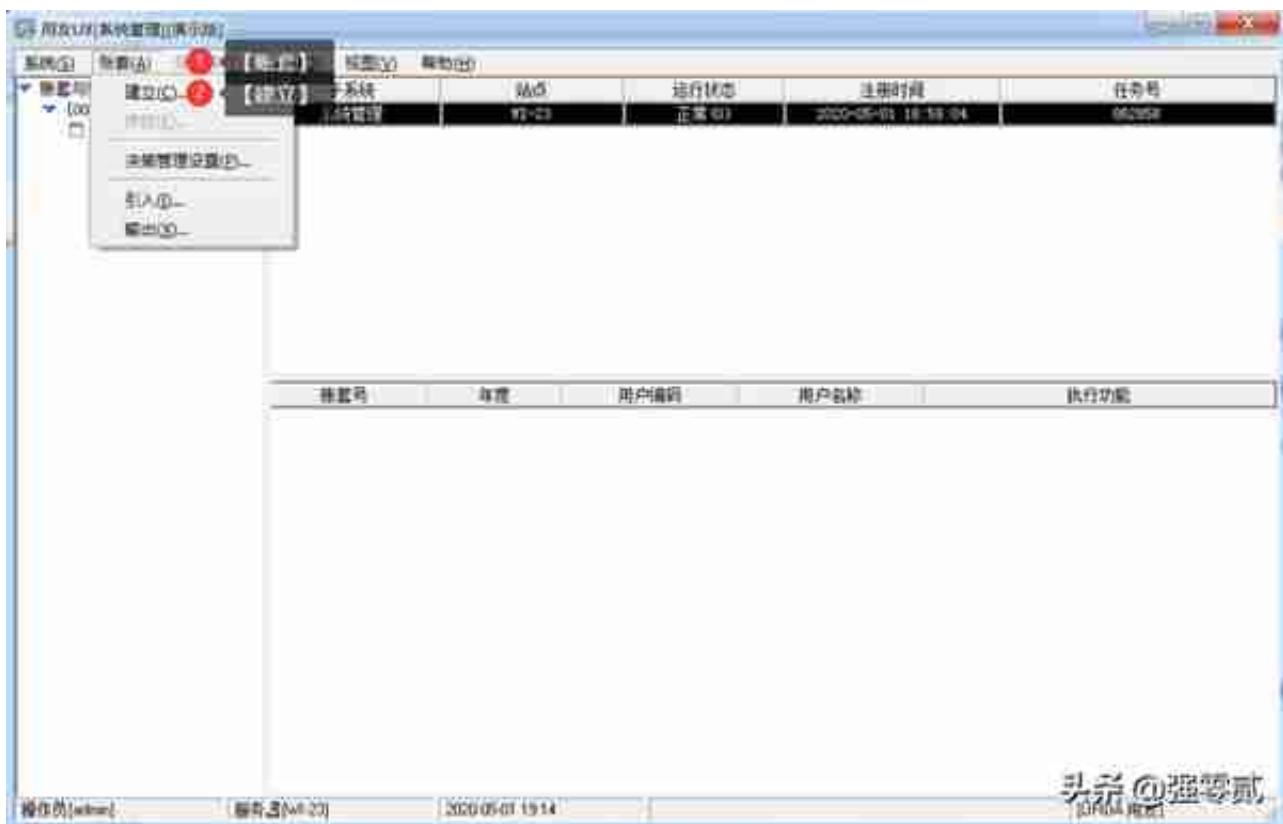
用友U8[系统管理][演示版]

系统(S) 账套(A) 【账套】 视图(V) 帮助(H)

建立(C)... 【建立】
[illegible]
决策管理设置(F)...
引入(I)...
输出(O)...

账套与
(00
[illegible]

| 子系统 | 站点 | 运行状态 | 注册时间 | 任务号 |
|---|---|---|---|---|
| 系统管理 | WI-23 | 正常(0) | 2020-05-01 18:58:04 | 062858 |

| 账套号 | 年度 | 用户编码 | 用户名称 | 执行功能 |
|---|---|---|---|---|

操作员[admin] 服务器[WI-23] 2020-05-01 19:14 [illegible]

头条 @强哥贰